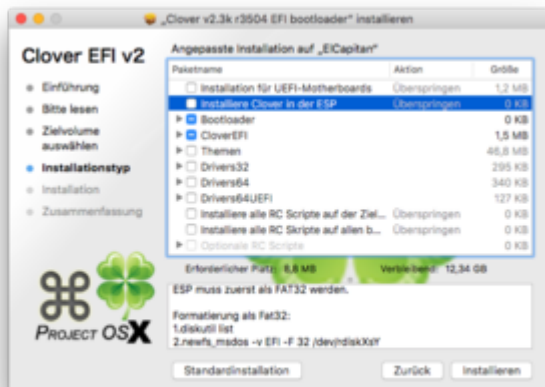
„Clover v2.3k r3504 EFI bootloader" installieren

Clover EFI v2

Einführung
Bitte lesen
Zielvolume auswählen
Installationstyp
Installation
Zusammenfassung

PROJECT OSX

Angepasste Installation auf „ElCapitan"

| Paketname | Aktion | Größe |
|---|---|---|
| Installation für UEFI-Motherboards | Überspringen | 1,2 MB |
| Installiere Clover in der ESP | Überspringen | 0 KB |
| Bootloader | | 0 KB |
| CloverEFI | | 1,5 MB |
| Themen | | 46,8 MB |
| Drivers32 | | 295 KB |
| Drivers64 | | 340 KB |
| Drivers64UEFI | | 127 KB |
| Installiere alle RC Scripte auf der Ziel... | Überspringen | 0 KB |
| Installiere alle RC Skripte auf allen b... | Überspringen | 0 KB |
| Optionale RC Scripte | | 0 KB |

Erforderlicher Platz: 6,8 MB Verbleibend: 12,34 GB

ESP muss zuerst als FAT32 werden.

Formatierung als Fat32:
1.diskutil list
2.newfs_msdos -v EFI -F 32 /dev/rdiskXsY

Standardinstallation Zurück Installieren